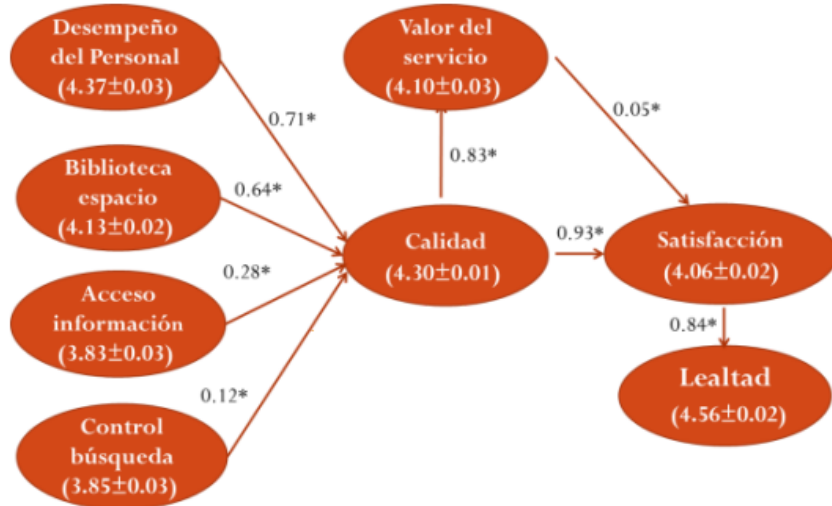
Desempeño del Personal
(4.37$\pm$0.03)

Valor del servicio
(4.10$\pm$0.03)

0.71*

0.83*

0.05*

Biblioteca espacio
(4.13$\pm$0.02)

0.64*

Calidad
(4.30$\pm$0.01)

0.93*

Satisfacción
(4.06$\pm$0.02)

0.28*

Acceso información
(3.83$\pm$0.03)

0.84*

Lealtad
(4.56$\pm$0.02)

0.12*

Control búsqueda
(3.85$\pm$0.03)